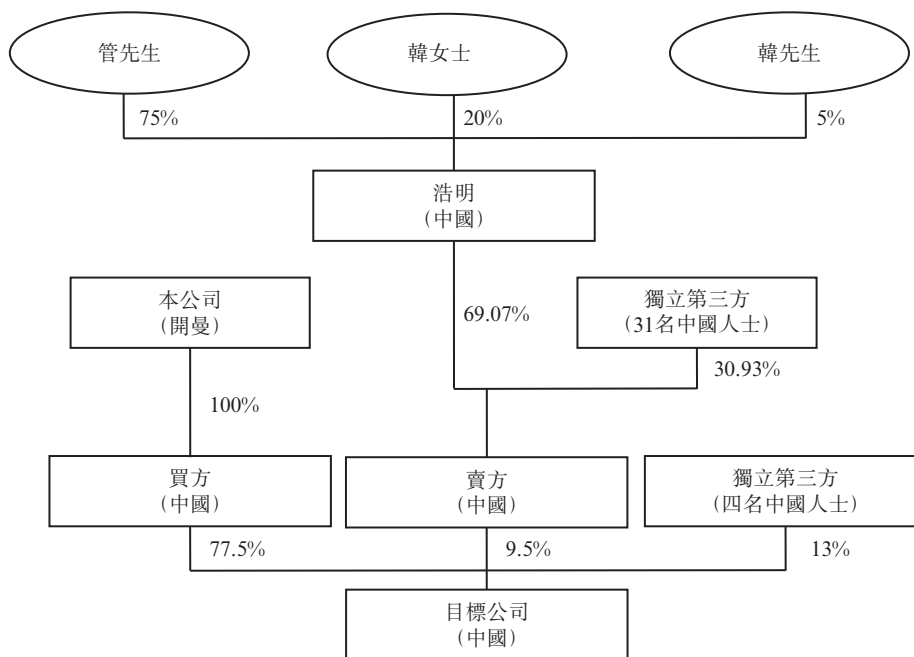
管先生

韓女士

韓先生

75%

20%

5%

浩明
(中國)

本公司
(開曼)

69.07%

獨立第三方
(31名中國人士)

30.93%

100%

買方
(中國)

賣方
(中國)

獨立第三方
(四名中國人士)

77.5%

9.5%

13%

目標公司
(中國)